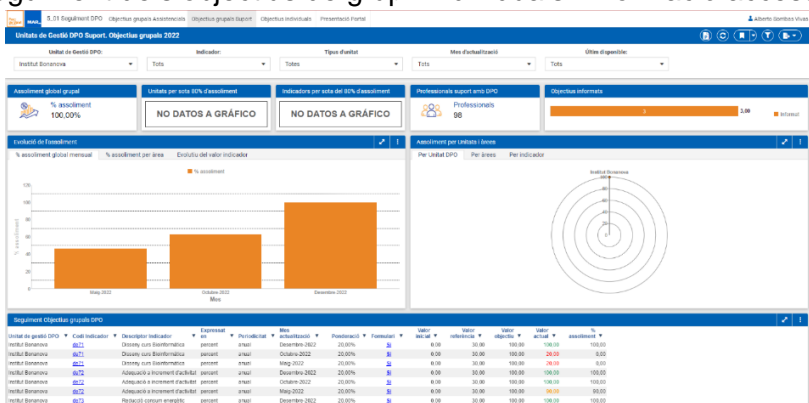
5.31 Seguiment DPO | Objectius grupals Assistencials | Objectius grupals Suport | Objectius individuals | Presentació Portal

Alberto Sombas Vivas

Unitats de Gestió DPO Suport. Objectius grupals 2022

Unitat de Gestió DPO: Institut Bonanova
Indicador: Tots
Tipus d'unitat: Tots
Mes d'actualització: Tots
Últim disponible: Tots

Assoliment global grupal
% assoliment
100,00%

Unitats per sota 80% d'assoliment
NO DATOS A GRÁFICO

Indicadors per sota del 80% d'assoliment
NO DATOS A GRÁFICO

Professionals suport amb DPO
Professionals
98

Objectius informats
3 3,00 Informat

Evolució de l'assoliment
% assoliment global mensual | % assoliment per àrea | Evolutiu del valor indicador

% assoliment

120
100
80
60
40
20
0

% assoliment

Maig 2022 | Octubre 2022 | Desembre 2022
Mes

Assoliment per Unitats i Àrees
Per Unitat DPO | Per àrees | Per indicador

Institut Bonanova

Seguiment Objectius grupals DPO

| Unitat de gestió DPO | Codi Indicador | Descriptor Indicador | Expressat en | Periodicitat | Mes actualització | Ponderació | Formulari | Valor actual | Valor referència | Valor objectiu | Valor actual | % assoliment |
|---|---|---|---|---|---|---|---|---|---|---|---|---|
| Institut Bonanova | dp71 | Disseny curs Bioinformàtica | percent | anual | Desembre 2022 | 20,00% | Si | 6,00 | 30,00 | 100,00 | 100,00 | 0,00 |
| Institut Bonanova | dp71 | Disseny curs Bioinformàtica | percent | anual | Octubre 2022 | 20,00% | Si | 6,00 | 30,00 | 100,00 | 20,00 | 0,00 |
| Institut Bonanova | dp71 | Disseny curs Bioinformàtica | percent | anual | Maig 2022 | 20,00% | Si | 6,00 | 30,00 | 100,00 | 20,00 | 0,00 |
| Institut Bonanova | dp72 | Adequació a increment d'activitat | percent | anual | Desembre 2022 | 20,00% | Si | 6,00 | 30,00 | 100,00 | 100,00 | 100,00 |
| Institut Bonanova | dp72 | Adequació a increment d'activitat | percent | anual | Octubre 2022 | 20,00% | Si | 6,00 | 30,00 | 100,00 | 100,00 | 100,00 |
| Institut Bonanova | dp72 | Adequació a increment d'activitat | percent | anual | Maig 2022 | 20,00% | Si | 6,00 | 30,00 | 100,00 | 90,00 | 90,00 |
| Institut Bonanova | dp73 | Reducció consum energètic | percent | anual | Desembre 2022 | 20,00% | Si | 6,00 | 30,00 | 100,00 | 100,00 | 100,00 |